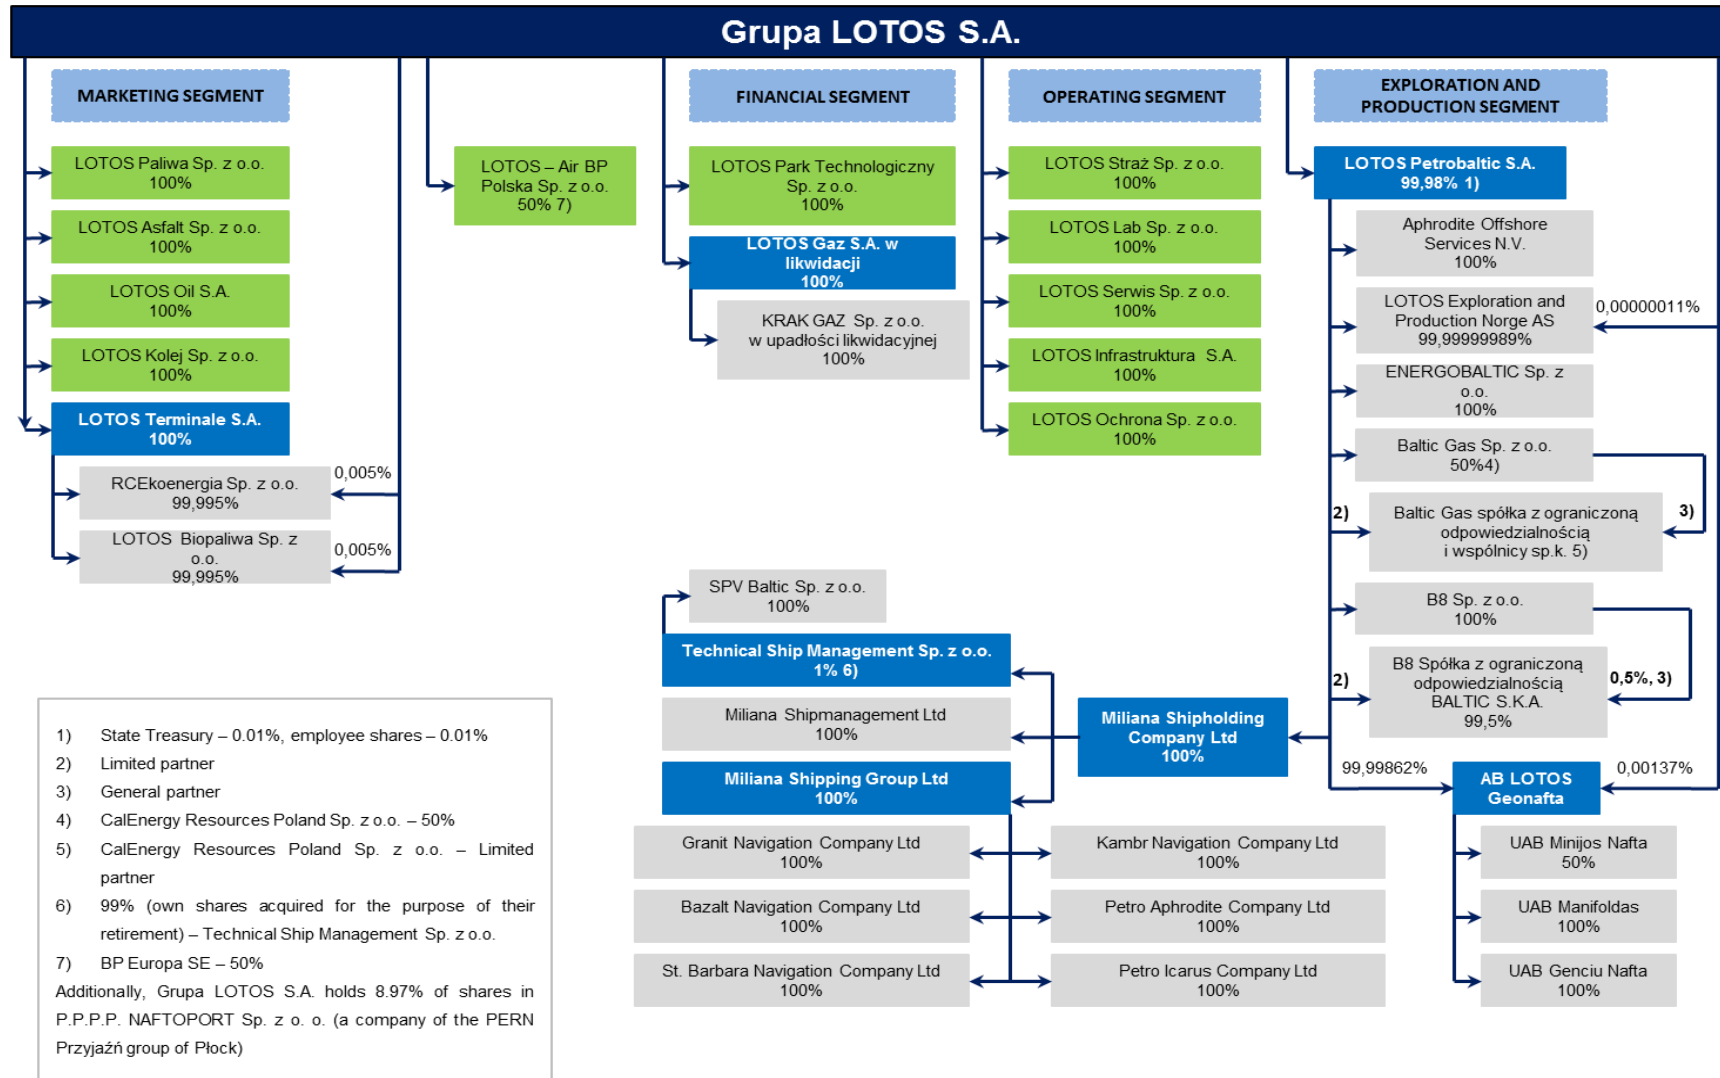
Grupa LOTOS S.A.

MARKETING SEGMENT

LOTOS Paliwa Sp. z o.o.
100%

LOTOS Asfalt Sp. z o.o.
100%

LOTOS Oil S.A.
100%

LOTOS Kolej Sp. z o.o.
100%

LOTOS Terminale S.A.
100%

RCEkoenergia Sp. z o.o.
99,995%

0,005%

LOTOS Biopaliwa Sp. z o.o.
99,995%

0,005%

LOTOS – Air BP Polska Sp. z o.o.
50% 7)

FINANCIAL SEGMENT

LOTOS Park Technologiczny Sp. z o.o.
100%

LOTOS Gaz S.A. w likwidacji
100%

KRAK GAZ Sp. z o.o. w upadłości likwidacyjnej
100%

OPERATING SEGMENT

LOTOS Straż Sp. z o.o.
100%

LOTOS Lab Sp. z o.o.
100%

LOTOS Serwis Sp. z o.o.
100%

LOTOS Infrastruktura S.A.
100%

LOTOS Ochrona Sp. z o.o.
100%

EXPLORATION AND PRODUCTION SEGMENT

LOTOS Petrobaltic S.A.
99,98% 1)

Aphrodite Offshore Services N.V.
100%

LOTOS Exploration and Production Norge AS
99,99999989%

0,00000011%

ENERGOBALTIC Sp. z o.o.
100%

Baltic Gas Sp. z o.o.
50%4)

2)

Baltic Gas spółka z ograniczoną odpowiedzialnością i wspólnicy sp.k. 5)

3)

B8 Sp. z o.o.
100%

2)

B8 Spółka z ograniczoną odpowiedzialnością BALTIC S.K.A.
99,5%

0,5%, 3)

SPV Baltic Sp. z o.o.
100%

Technical Ship Management Sp. z o.o.
1% 6)

Miliana Shipmanagement Ltd
100%

Miliana Shipping Group Ltd
100%

Miliana Shipholding Company Ltd
100%

99,99862%

AB LOTOS Geonafta

0,00137%

Granit Navigation Company Ltd
100%

Kambr Navigation Company Ltd
100%

Bazalt Navigation Company Ltd
100%

Petro Aphrodite Company Ltd
100%

St. Barbara Navigation Company Ltd
100%

Petro Icarus Company Ltd
100%

UAB Minijos Nafta
50%

UAB Manifoldas
100%

UAB Genciu Nafta
100%

1) State Treasury – 0.01%, employee shares – 0.01%
2) Limited partner
3) General partner
4) CalEnergy Resources Poland Sp. z o.o. – 50%
5) CalEnergy Resources Poland Sp. z o.o. – Limited partner
6) 99% (own shares acquired for the purpose of their retirement) – Technical Ship Management Sp. z o.o.
7) BP Europa SE – 50%
Additionally, Grupa LOTOS S.A. holds 8.97% of shares in P.P.P.P. NAFTOPORT Sp. z o. o. (a company of the PERN Przyjaźń group of Płock)